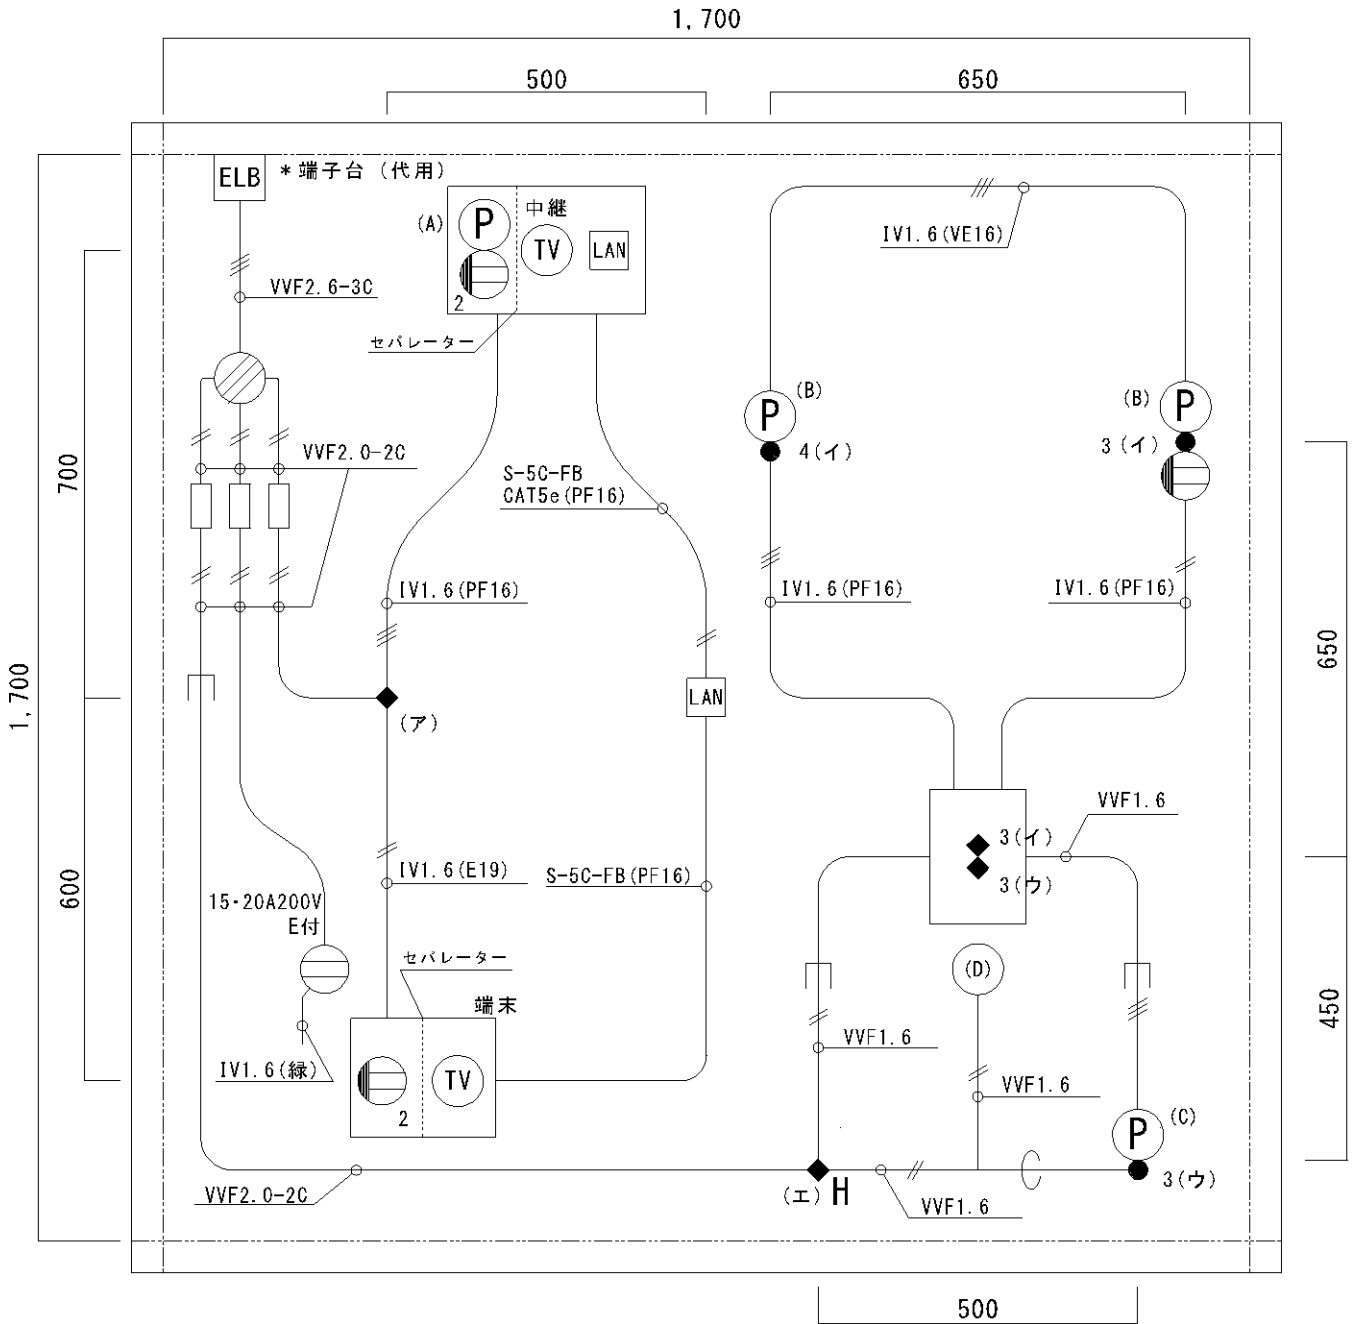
1, 700

500

650

ELB ＊端子台（代用）

(A) P 2 中継 TV LAN

IV1. 6 (VE16)

VVF2. 6-3C

セパレーター

(B) P 4 (イ)

(B) P 3 (イ)

700

VVF2. 0-2C

S-5C-FB CAT5e (PF16)

IV1. 6 (PF16)

IV1. 6 (PF16)

IV1. 6 (PF16)

1, 700

650

(ア)

LAN

VVF1. 6

3 (イ)

3 (ウ)

600

IV1. 6 (E19)

S-5C-FB (PF16)

15･20A200V E付

セパレーター

(D)

端末

450

VVF1. 6

VVF1. 6

IV1. 6 (緑)

2 TV

P (C)

3 (ウ)

VVF2. 0-2C

(エ) H

VVF1. 6

500